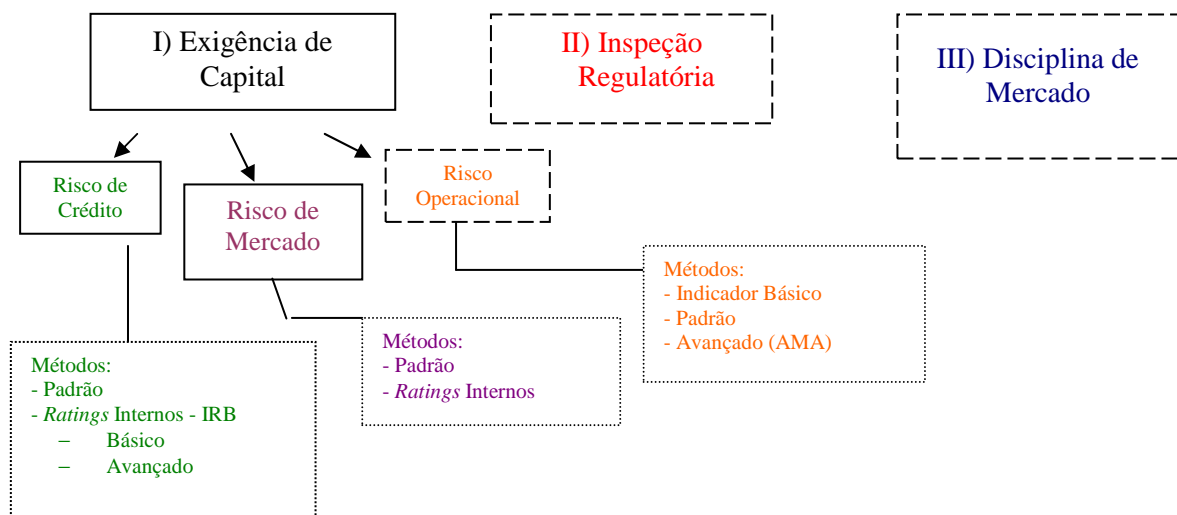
I) Exigência de Capital

II) Inspeção Regulatória

III) Disciplina de Mercado

Risco de Crédito

Risco de Mercado

Risco Operacional

Métodos:
- Indicador Básico
- Padrão
- Avançado (AMA)

Métodos:
- Padrão
- *Ratings* Internos

Métodos:
- Padrão
- *Ratings* Internos - IRB
– Básico
– Avançado